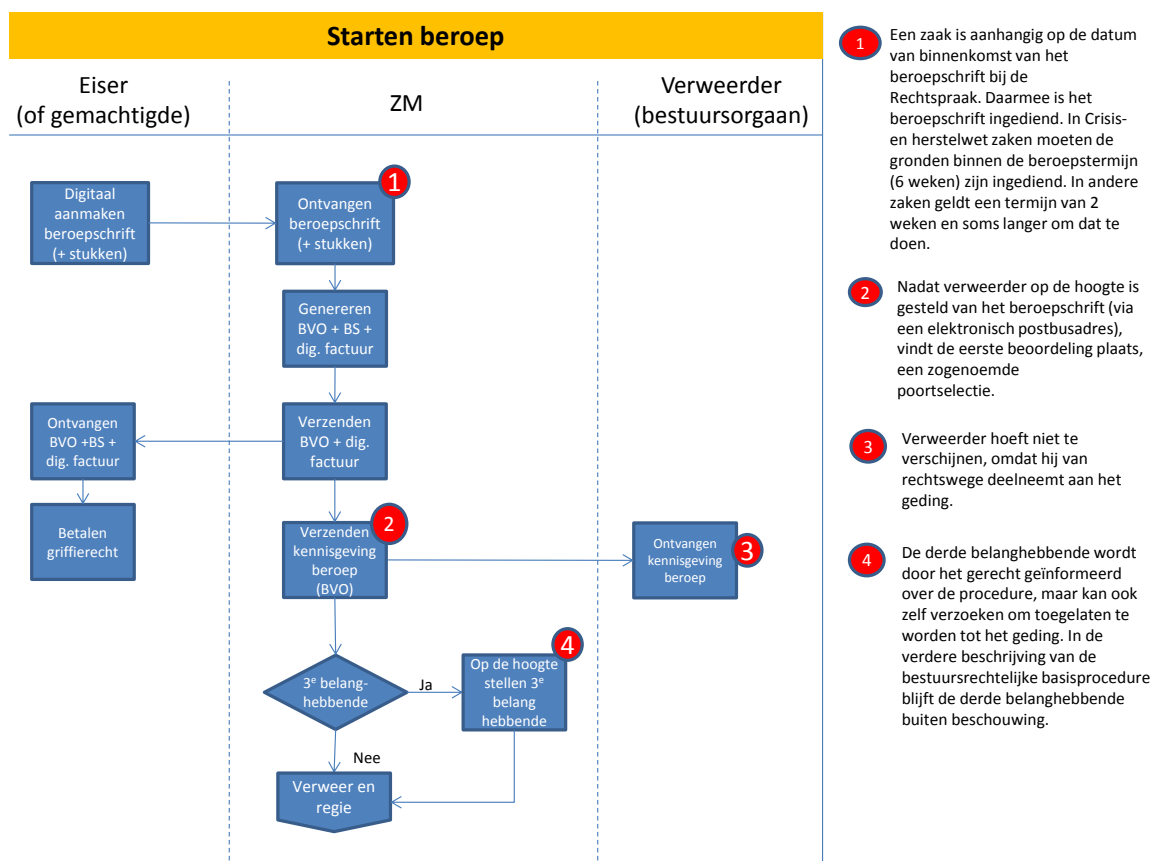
Starten beroep

Eiser (of gemachtigde)

ZM

Verweerder (bestuursorgaan)

Digitaal aanmaken beroepschrift (+ stukken)

1
Ontvangen beroepschrift (+ stukken)

Genereren BVO + BS + dig. factuur

Verzenden BVO + dig. factuur

Ontvangen BVO +BS + dig. factuur

Betalen griffierecht

2
Verzenden kennisgeving beroep (BVO)

Ontvangen kennisgeving beroep
3

$3^e$ belang-hebbende

Ja

4
Op de hoogte stellen $3^e$ belang hebbende

Nee

Verweer en regie

1 Een zaak is aanhangig op de datum van binnenkomst van het beroepschrift bij de Rechtspraak. Daarmee is het beroepschrift ingediend. In Crisis- en herstelwet zaken moeten de gronden binnen de beroepstermijn (6 weken) zijn ingediend. In andere zaken geldt een termijn van 2 weken en soms langer om dat te doen.

2 Nadat verweerder op de hoogte is gesteld van het beroepschrift (via een elektronisch postbusadres), vindt de eerste beoordeling plaats, een zogenoemde poortselectie.

3 Verweerder hoeft niet te verschijnen, omdat hij van rechtswege deelneemt aan het geding.

4 De derde belanghebbende wordt door het gerecht geïnformeerd over de procedure, maar kan ook zelf verzoeken om toegelaten te worden tot het geding. In de verdere beschrijving van de bestuursrechtelijke basisprocedure blijft de derde belanghebbende buiten beschouwing.